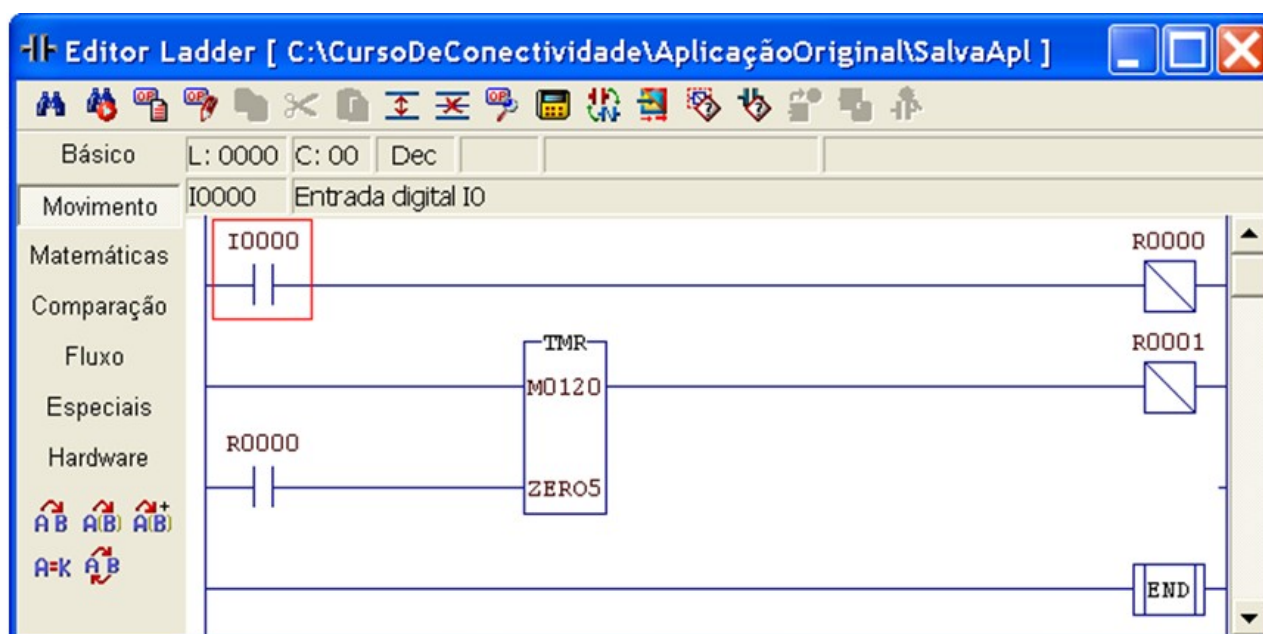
Editor Ladder [ C:\CursoDeConectividade\AplicaçãoOriginal\SalvaApl ]

Básico
Movimento
Matemáticas
Comparação
Fluxo
Especiais
Hardware

L: 0000 C: 00 Dec

I0000 Entrada digital I0

I0000
R0000
TMR
M0120
R0001
R0000
ZERO5
END